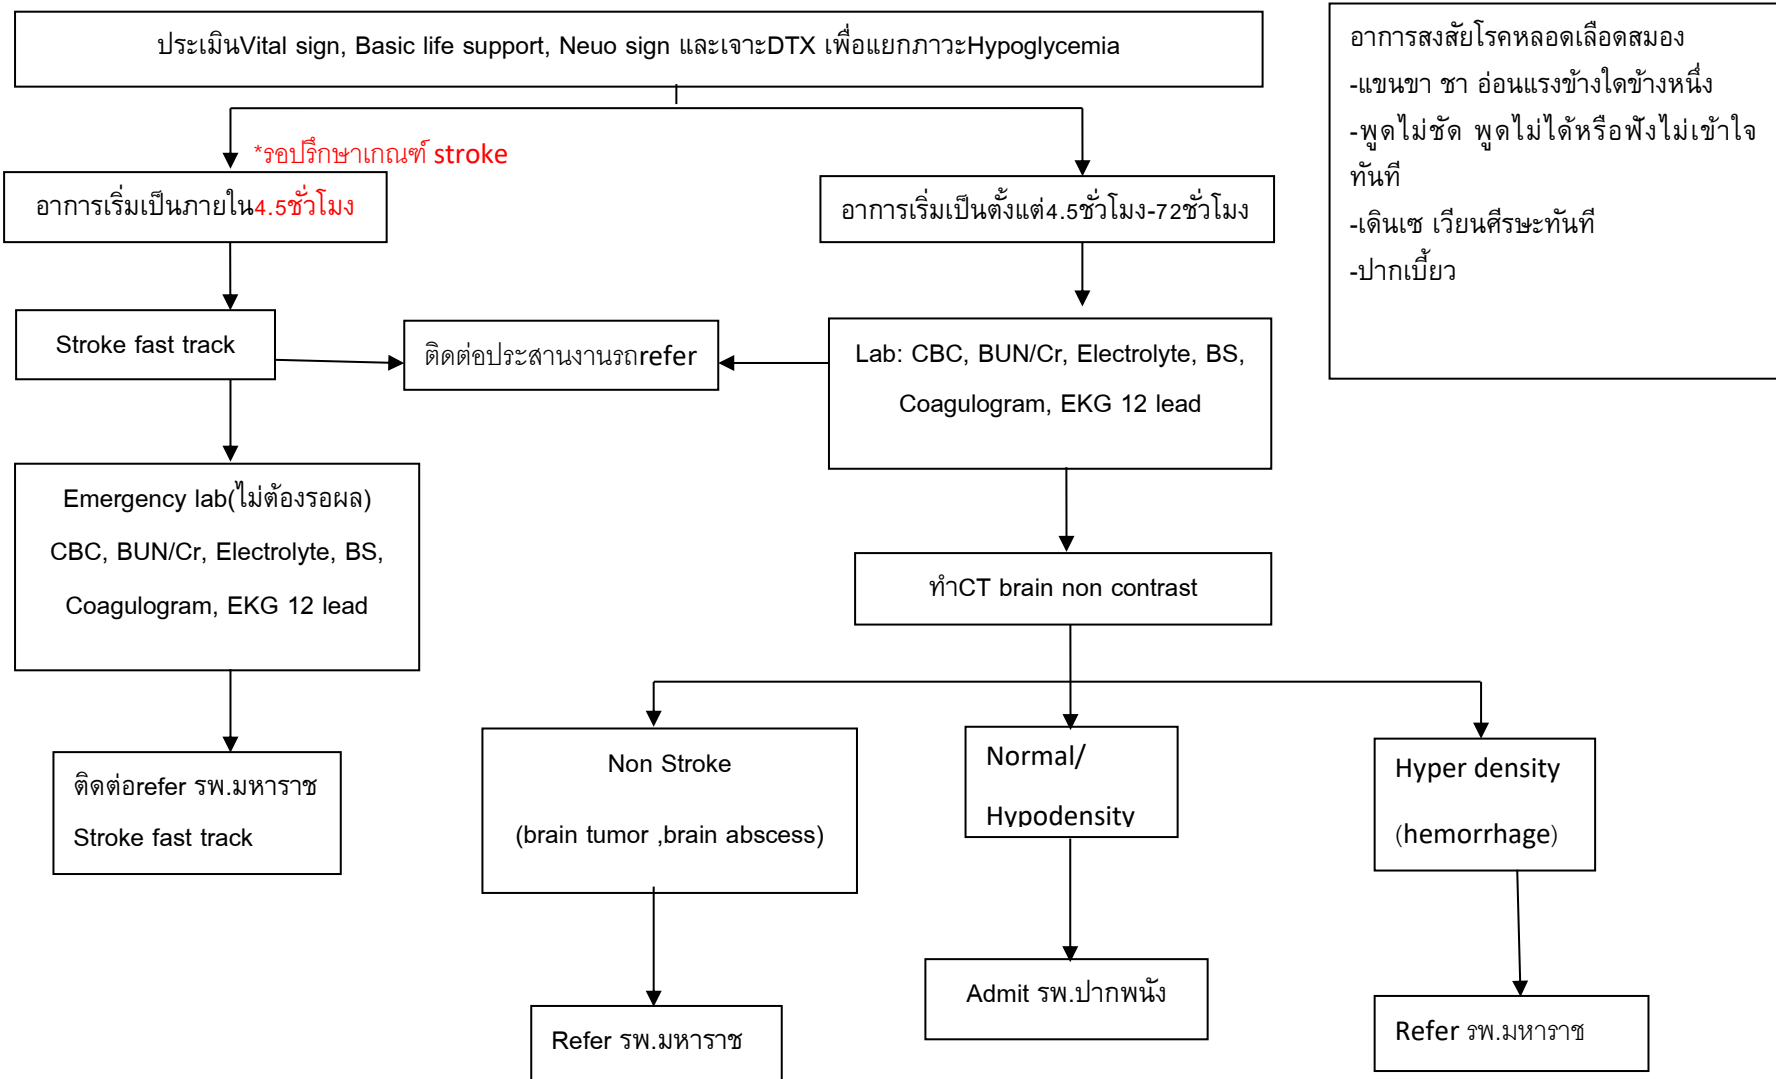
ประเมินVital sign, Basic life support, Neuo sign และเจาะDTX เพื่อแยกภาวะHypoglycemia

อาการสงสัยโรคหลอดเลือดสมอง
-แขนขา ชา อ่อนแรงข้างใดข้างหนึ่ง
-พูดไม่ชัด พูดไม่ได้หรือฟังไม่เข้าใจทันที
-เดินเซ เวียนศีรษะทันที
-ปากเบี้ยว

*รอปรึกษาเกณฑ์ stroke

อาการเริ่มเป็นภายใน4.5ชั่วโมง

อาการเริ่มเป็นตั้งแต่4.5ชั่วโมง-72ชั่วโมง

Stroke fast track

ติดต่อประสานงานรถrefer

Lab: CBC, BUN/Cr, Electrolyte, BS, Coagulogram, EKG 12 lead

Emergency lab(ไม่ต้องรอผล)
CBC, BUN/Cr, Electrolyte, BS, Coagulogram, EKG 12 lead

ทำCT brain non contrast

ติดต่อrefer รพ.มหาราช
Stroke fast track

Non Stroke
(brain tumor ,brain abscess)

Normal/
Hypodensity

Hyper density
(hemorrhage)

Admit รพ.ปากพนัง

Refer รพ.มหาราช

Refer รพ.มหาราช